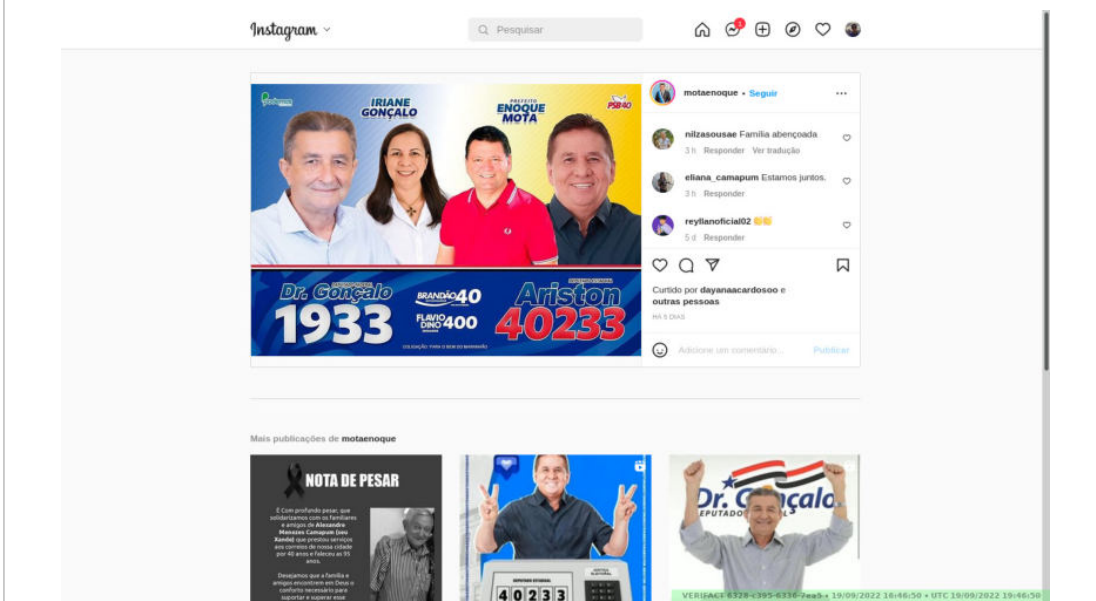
Instagram

Pesquisar

1

IRIANE GONÇALO

PREFEITO ENOQUE MOTA

PSB40

Dr. Gonçalo 1933

BRANDÃO 40

FLAVIO DINO 400

Ariston 40233

motaenoque • Seguir

nilzasousae Família abençoada
3 h Responder Ver tradução

eliana_camapum Estamos juntos.
3 h Responder

reyllanofficial02 👏👏
5 d Responder

Curtido por dayanaacardosoo e outras pessoas

HÁ 5 DIAS

Adicione um comentário... Publicar

Mais publicações de motaenoque

NOTA DE PESAR

É Com profundo pesar, que solidarizamos com os familiares e amigos de Alexandre Menezes Camapum (seu Xandá) que prestou serviços aos correios de nossa cidade por 40 anos e faleceu aos 95 anos.

Desejamos que a família e amigos encontrem em Deus o conforto necessário para suportar e superar esse

40233

Dr. Gonçalo
DEPUTADO

VERIFACT 6328-c395-6336-7ea3 • 19/09/2022 16:46:50 • UTC 19/09/2022 19:46:50